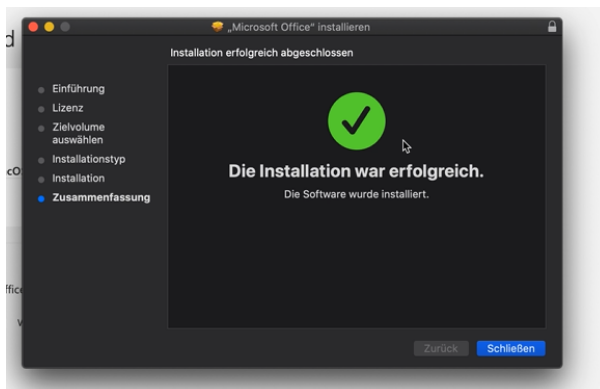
„Microsoft Office" installieren

Installation erfolgreich abgeschlossen

Einführung
Lizenz
Zielvolume auswählen
Installationstyp
Installation
Zusammenfassung

Die Installation war erfolgreich.

Die Software wurde installiert.

Zurück
Schließen

d
cO
ffic
v